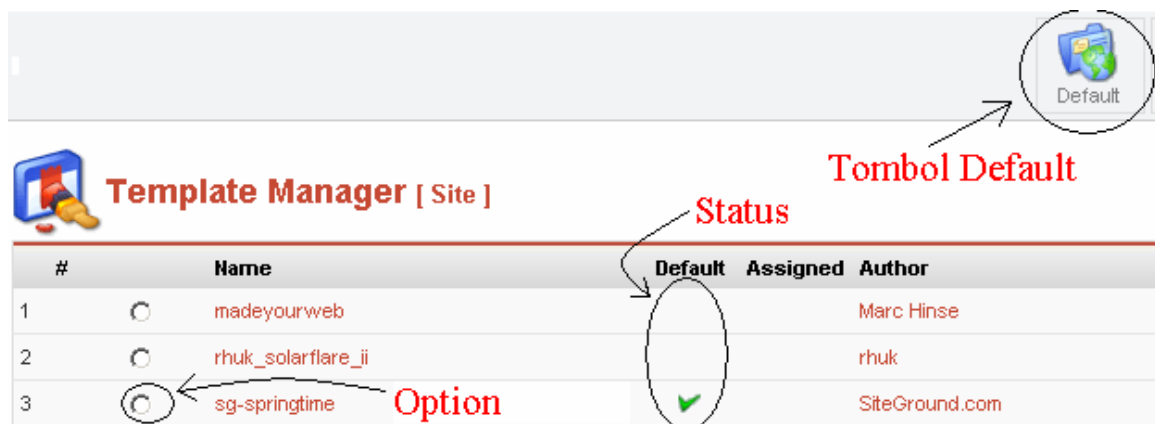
Default

Tombol Default

Template Manager [ Site ]

Status

| # | | Name | Default | Assigned | Author |
|---|---|---|---|---|---|
| 1 | ○ | madeyourweb | | | Marc Hinse |
| 2 | ○ | rhuk_solarflare_ii | | | rhuk |
| 3 | ○ | sg-springtime | ✔ | | SiteGround.com |

Option